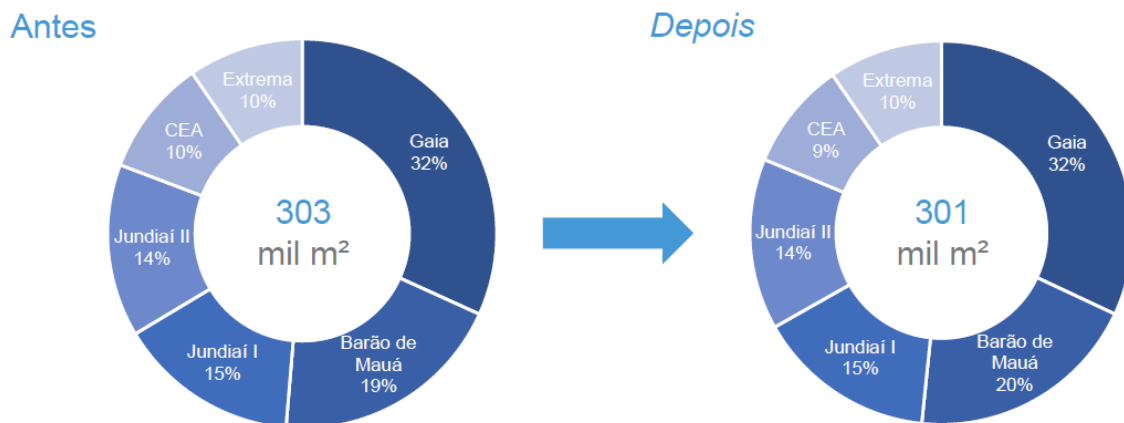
Antes

Extrema
10%

CEA
10%

Gaia
32%

Jundiaí II
14%

303
mil m²

Jundiaí I
15%

Barão de Mauá
19%

Depois

Extrema
10%

CEA
9%

Gaia
32%

Jundiaí II
14%

301
mil m²

Jundiaí I
15%

Barão de Mauá
20%